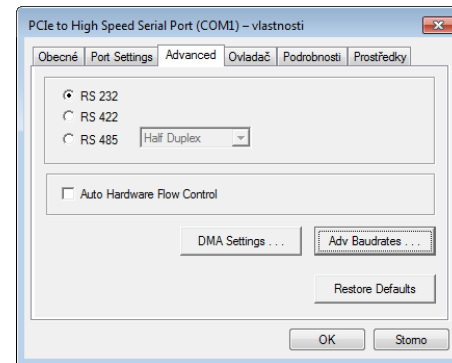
PCIe to High Speed Serial Port (COM1) – vlastnosti

Obecné | Port Settings | Advanced | Ovladač | Podrobnosti | Prostředky

RS 232
RS 422
RS 485 Half Duplex

Auto Hardware Flow Control

DMA Settings . . .
Adv Baudrates . . .

Restore Defaults

OK
Storno